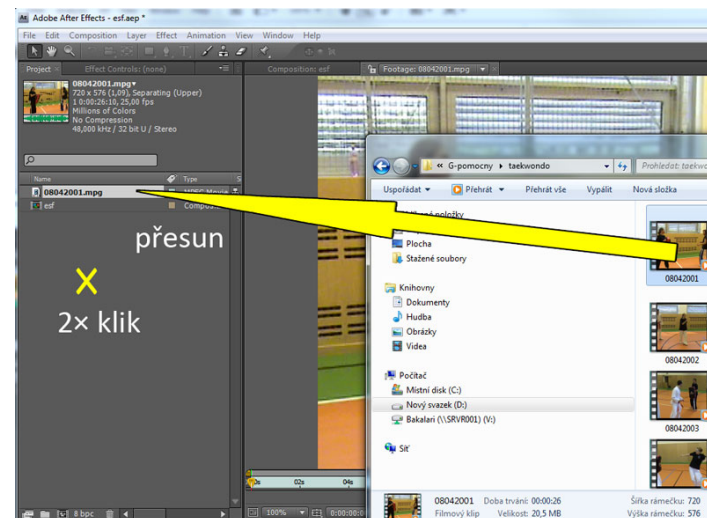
Adobe After Effects - esf.aep *

File Edit Composition Layer Effect Animation View Window Help

Project × Effect Controls: (none)

08042001.mpg▾
720 x 576 (1,09), Separating (Upper)
Δ 0:00:26:10, 25,00 fps
Millions of Colors
No Compression
48,000 kHz / 32 bit U / Stereo

Name Type
08042001.mpg MPEG Movie
esf Compo

přesun

X

2× klik

Composition: esf Footage: 08042001.mpg

« G-pomocny ▸ taekwondo Prohledat: taekwo

Uspořádat ▾ Přehrát ▾ Přehrát vše Vypálit Nová složka

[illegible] položky
Plocha
Stažené soubory

Knihovny
Dokumenty
Hudba
Obrázky
Videa

Počítač
Místní disk (C:)
Nový svazek (D:)
Bakalari (\\SRVR001) (V:)

Síť

08042001
08042002
08042003

08042001 Doba trvání: 00:00:26 Šířka rámečku: 720
Filmový klip Velikost: 20,5 MB Výška rámečku: 576

8 bpc

100% 0:00:00:0

02s 04s